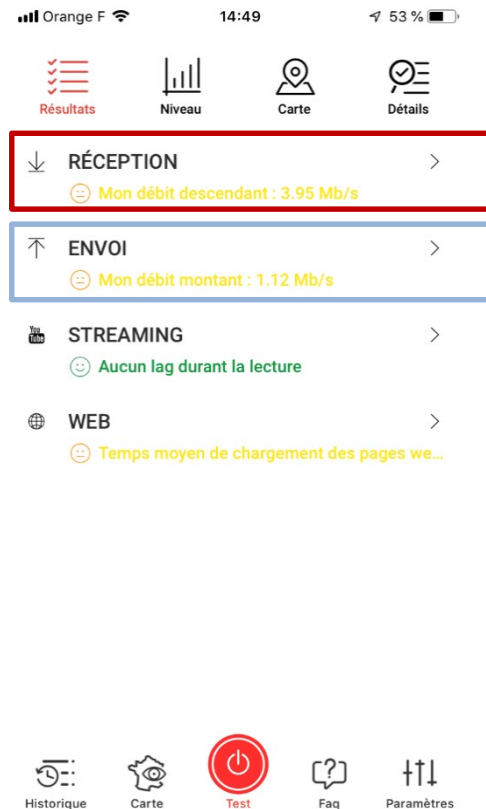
Orange F 14:49 53 %

Résultats Niveau Carte Détails

RÉCEPTION
Mon débit descendant : 3.95 Mb/s

ENVOI
Mon débit montant : 1.12 Mb/s

You Tube
STREAMING
Aucun lag durant la lecture

WEB
Temps moyen de chargement des pages we...

Historique Carte Test Faq Paramètres